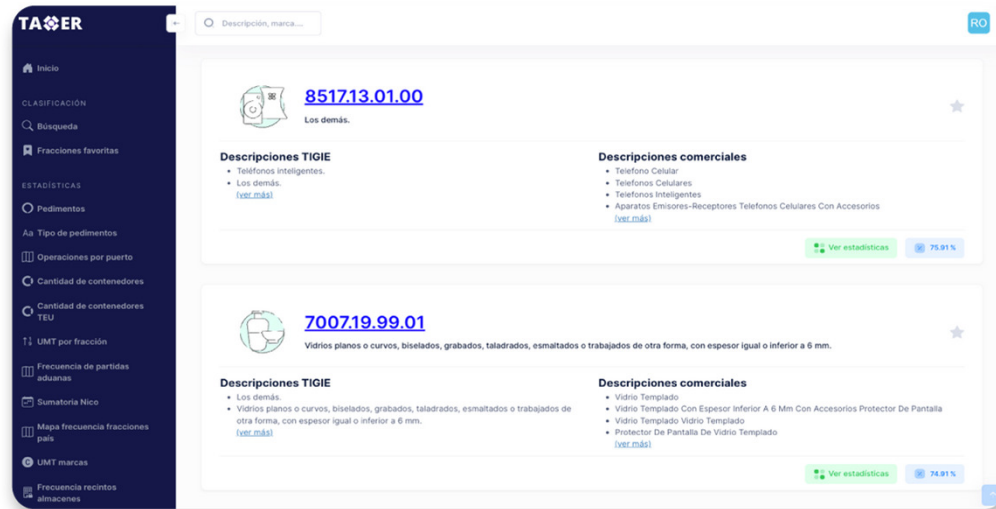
TAGER

Inicio

CLASIFICACIÓN

Búsqueda

Fracciones favoritas

ESTADÍSTICAS

Pedimentos

Aa Tipo de pedimentos

Operaciones por puerto

Cantidad de contenedores

Cantidad de contenedores TEU

UMT por fracción

Frecuencia de partidas aduanas

Sumatoria Nico

Mapa frecuencia fracciones país

UMT marcas

Frecuencia recintos almacenes

Descripción, marca....

RO

8517.13.01.00

Los demás.

Descripciones TIGIE
• Teléfonos inteligentes.
• Los demás.
(ver más)

Descripciones comerciales
• Telefono Celular
• Telefonos Celulares
• Telefonos Inteligentes
• Aparatos Emisores-Receptores Telefonos Celulares Con Accesorios
(ver más)

Ver estadísticas

75.91 %

7007.19.99.01

Vidrios planos o curvos, biselados, grabados, taladrados, esmaltados o trabajados de otra forma, con espesor igual o inferior a 6 mm.

Descripciones TIGIE
• Los demás.
• Vidrios planos o curvos, biselados, grabados, taladrados, esmaltados o trabajados de otra forma, con espesor igual o inferior a 6 mm.
(ver más)

Descripciones comerciales
• Vidrio Templado
• Vidrio Templado Con Espesor Inferior A 6 Mm Con Accesorios Protector De Pantalla
• Vidrio Templado Vidrio Templado
• Protector De Pantalla De Vidrio Templado
(ver más)

Ver estadísticas

74.91 %